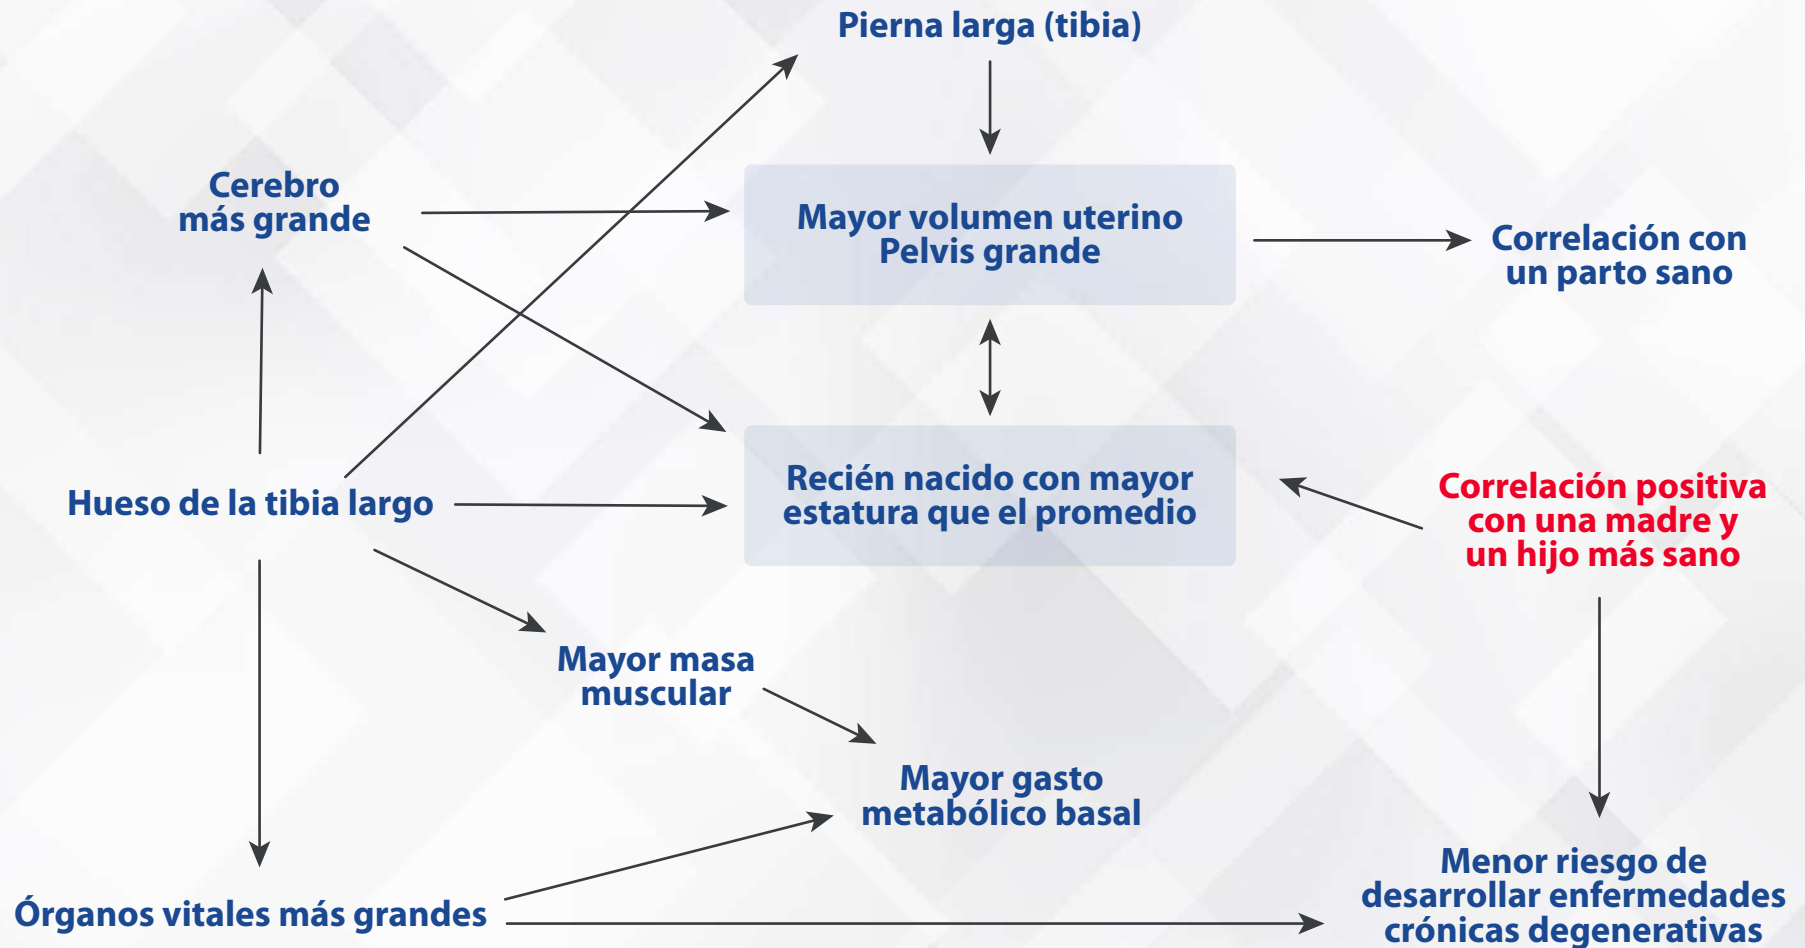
Pierna larga (tibia)

Cerebro
más grande

Mayor volumen uterino
Pelvis grande

Correlación con
un parto sano

Hueso de la tibia largo

Recién nacido con mayor
estatura que el promedio

Correlación positiva
con una madre y
un hijo más sano

Mayor masa
muscular

Mayor gasto
metabólico basal

Menor riesgo de
desarrollar enfermedades
crónicas degenerativas

Órganos vitales más grandes